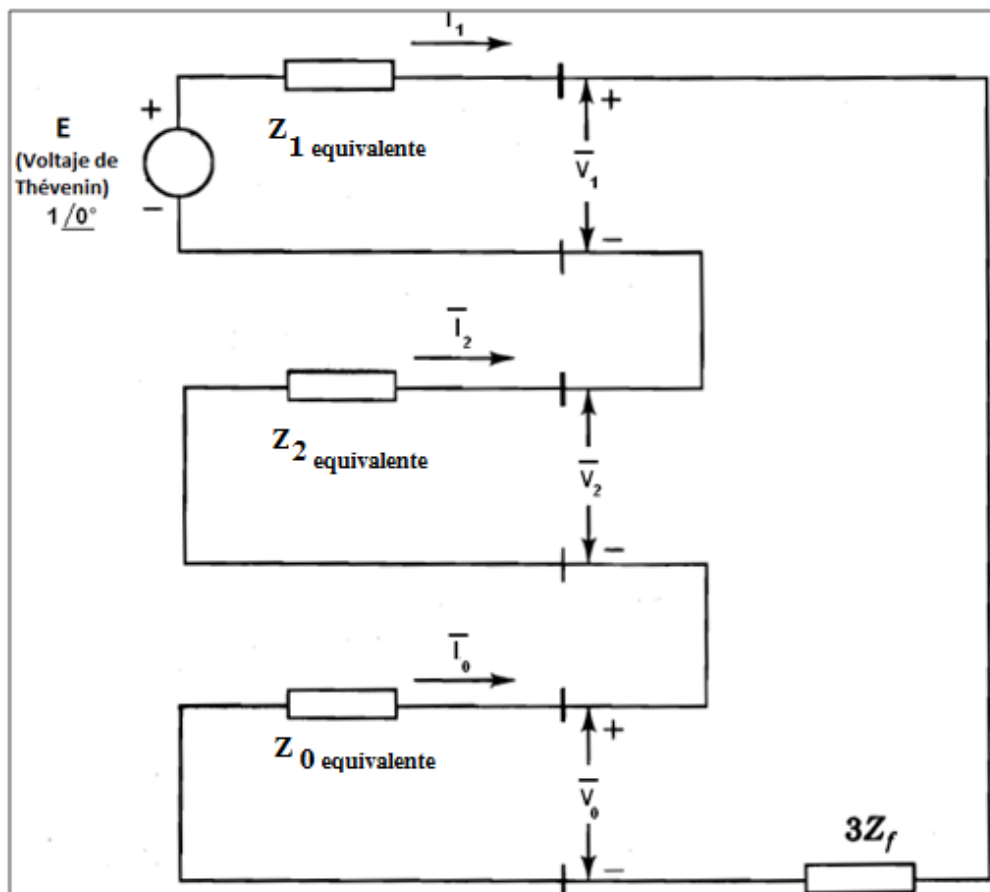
$\overline{I}_1$

+

E

(Voltaje de Thévenin)

$1\underline{/0°}$

−

$Z_{1 \text{ equivalente}}$

+

$\overline{V}_1$

−

$\overline{I}_2$

$Z_{2 \text{ equivalente}}$

$\overline{V}_2$

−

$\overline{I}_0$

$Z_{0 \text{ equivalente}}$

+

$\overline{V}_0$

−

$3Z_f$